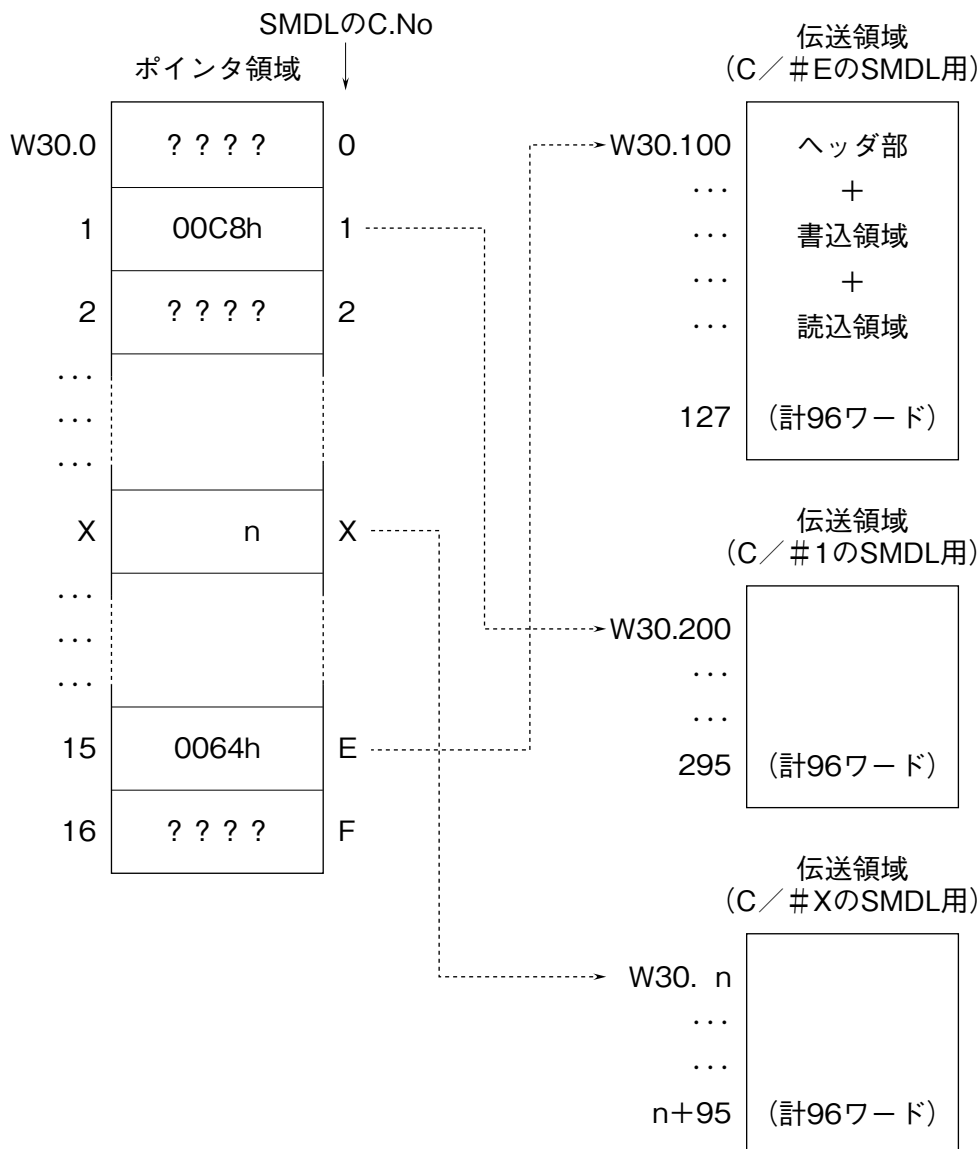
SMDLのC.No
ポインタ領域

| W30.0 | ？？？？ | 0 |
|---|---|---|
| 1 | 00C8h | 1 |
| 2 | ？？？？ | 2 |
| ⋯ | | |
| ⋯ | | |
| ⋯ | | |
| X | n | X |
| ⋯ | | |
| ⋯ | | |
| ⋯ | | |
| 15 | 0064h | E |
| 16 | ？？？？ | F |

伝送領域
（C／＃EのSMDL用）

W30.100 ヘッダ部
⋯ ＋
⋯ 書込領域
⋯ ＋
⋯ 読込領域
127 （計96ワード）

伝送領域
（C／＃1のSMDL用）

W30.200
⋯
⋯
295 （計96ワード）

伝送領域
（C／＃XのSMDL用）

W30. n
⋯
⋯
n＋95 （計96ワード）